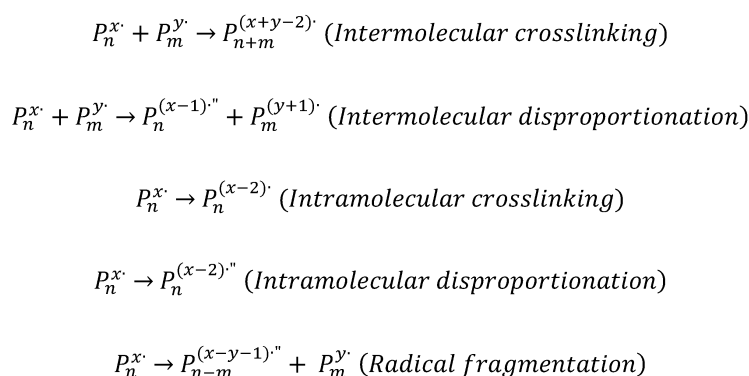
$P_n^{x\cdot} + P_m^{y\cdot} \rightarrow P_{n+m}^{(x+y-2)\cdot}$ $(Intermolecular\ crosslinking)$

$P_n^{x\cdot} + P_m^{y\cdot} \rightarrow P_n^{(x-1)\cdot''} + P_m^{(y+1)\cdot}$ $(Intermolecular\ disproportionation)$

$P_n^{x\cdot} \rightarrow P_n^{(x-2)\cdot}$ $(Intramolecular\ crosslinking)$

$P_n^{x\cdot} \rightarrow P_n^{(x-2)\cdot''}$ $(Intramolecular\ disproportionation)$

$P_n^{x\cdot} \rightarrow P_{n-m}^{(x-y-1)\cdot''} + P_m^{y\cdot}$ $(Radical\ fragmentation)$